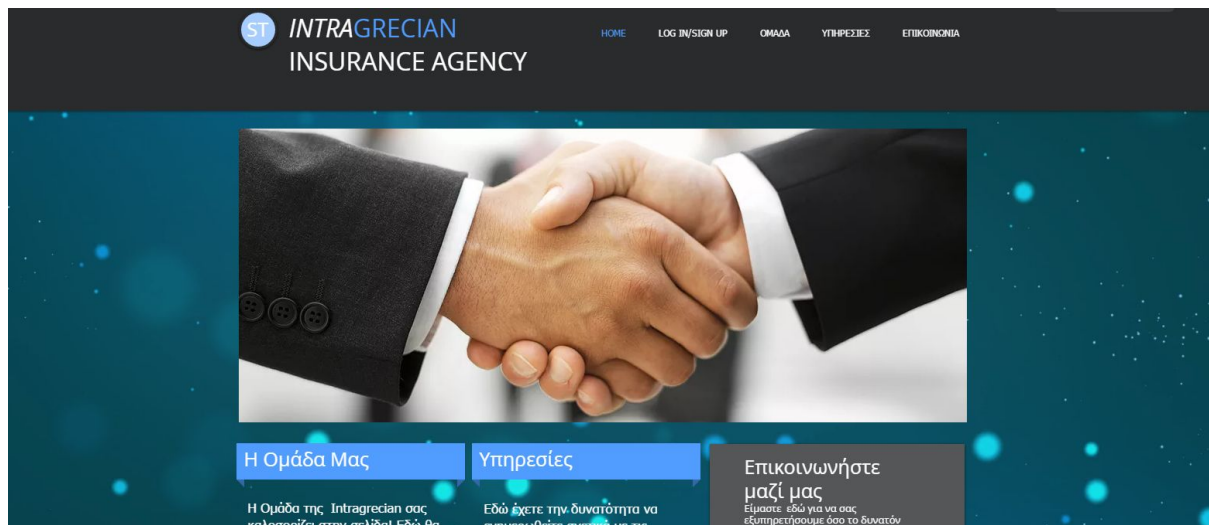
ST INTRAGRECIAN
INSURANCE AGENCY

HOME LOG IN/SIGN UP ΟΜΑΔΑ ΥΠΗΡΕΣΙΕΣ ΕΠΙΚΟΙΝΩΝΙΑ

Η Ομάδα Μας

Η Ομάδα της Intragrecian σας καλωσορίζει στην σελίδα! Εδώ θα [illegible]

Υπηρεσίες

Εδώ έχετε την δυνατότητα να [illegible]

Επικοινωνήστε μαζί μας

Είμαστε εδώ για να σας εξυπηρετήσουμε όσο το δυνατόν